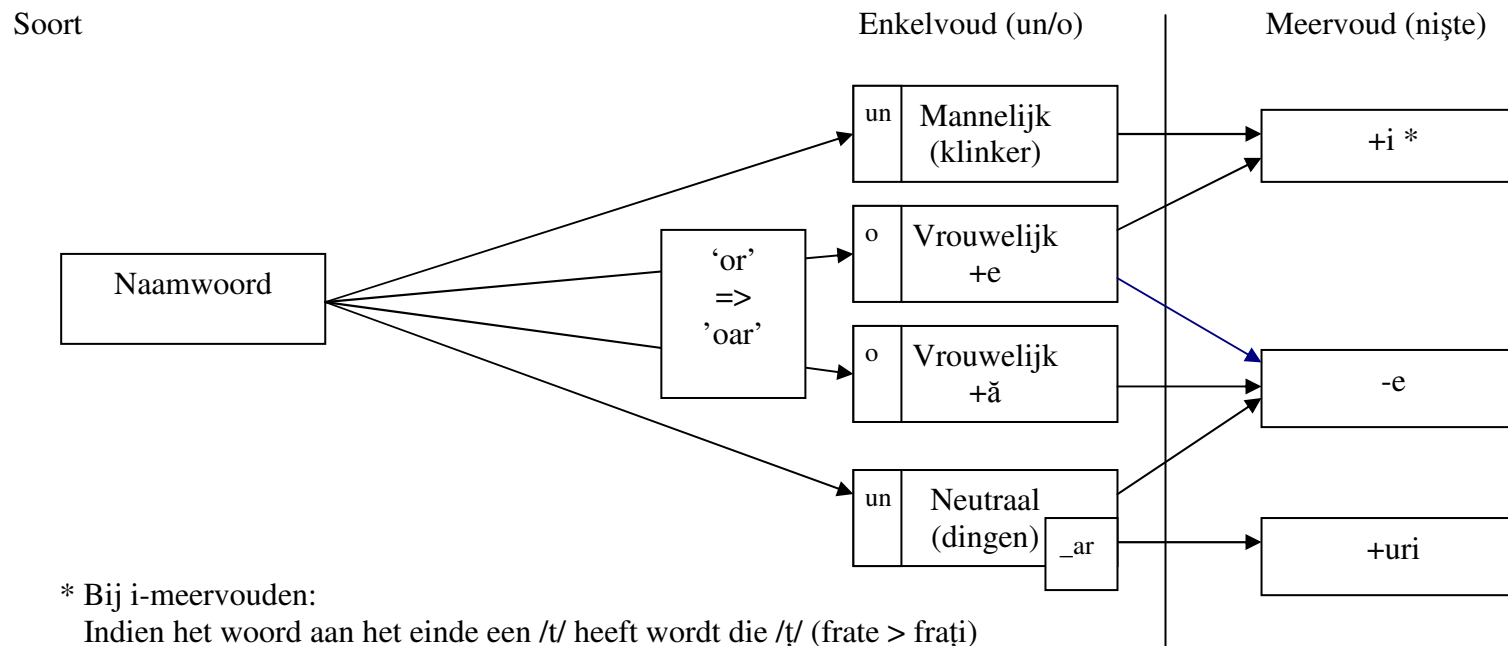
Soort

Enkelvoud (un/o)

Meervoud (nişte)

Naamwoord

'or'
=>
'oar'

un Mannelijk (klinker)

o Vrouwelijk +e

o Vrouwelijk +ă

un Neutraal (dingen) _ar

+i *

-e

+uri

* Bij i-meervouden:
Indien het woord aan het einde een /t/ heeft wordt die /ţ/ (frate > fraţi)